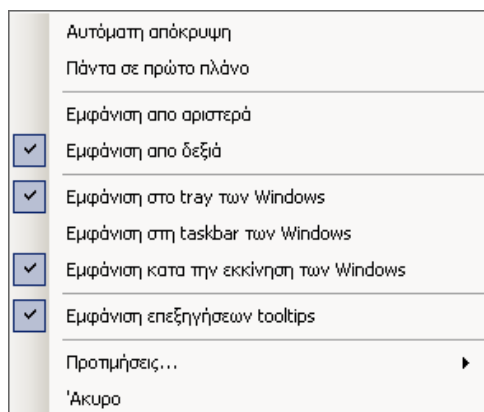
Αυτόματη απόκρυψη
Πάντα σε πρώτο πλάνο

Εμφάνιση απο αριστερά
Εμφάνιση απο δεξιά

Εμφάνιση στο tray των Windows
Εμφάνιση στη taskbar των Windows
Εμφάνιση κατα την εκκίνηση των Windows

Εμφάνιση επεξηγήσεων tooltips

Προτιμήσεις...
'Ακυρο